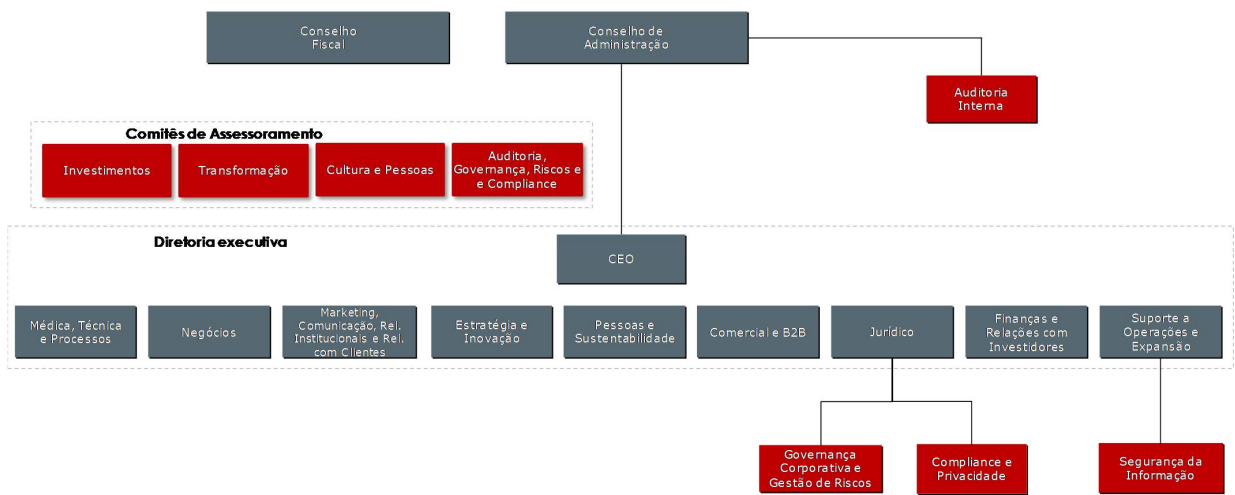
Conselho Fiscal

Conselho de Administração

Auditoria Interna

Comitês de Assessoramento

Investimentos

Transformação

Cultura e Pessoas

Auditoria, Governança, Riscos e e Compliance

Diretoria executiva

CEO

Médica, Técnica e Processos

Negócios

Marketing, Comunicação, Rel. Institucionais e Rel. com Clientes

Estratégia e Inovação

Pessoas e Sustentabilidade

Comercial e B2B

Jurídico

Finanças e Relações com Investidores

Suporte a Operações e Expansão

Governança Corporativa e Gestão de Riscos

Compliance e Privacidade

Segurança da Informação